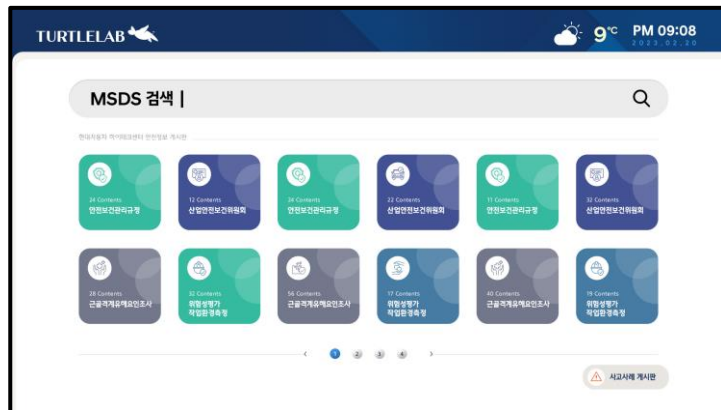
TURTLELAB

9°C PM 09:08
2023.02.20

MSDS 검색 |

현대자동차 마이데코센터 안전정보 게시판

24 Contents
안전보건관리규정

12 Contents
산업안전보건위원회

24 Contents
안전보건관리규정

22 Contents
산업안전보건위원회

11 Contents
안전보건관리규정

32 Contents
산업안전보건위원회

28 Contents
근골격계유해요인조사

32 Contents
위험성평가
작업환경측정

56 Contents
근골격계유해요인조사

17 Contents
위험성평가
작업환경측정

40 Contents
근골격계유해요인조사

19 Contents
위험성평가
작업환경측정

‹ 1 2 3 4 ›

사고사례 게시판